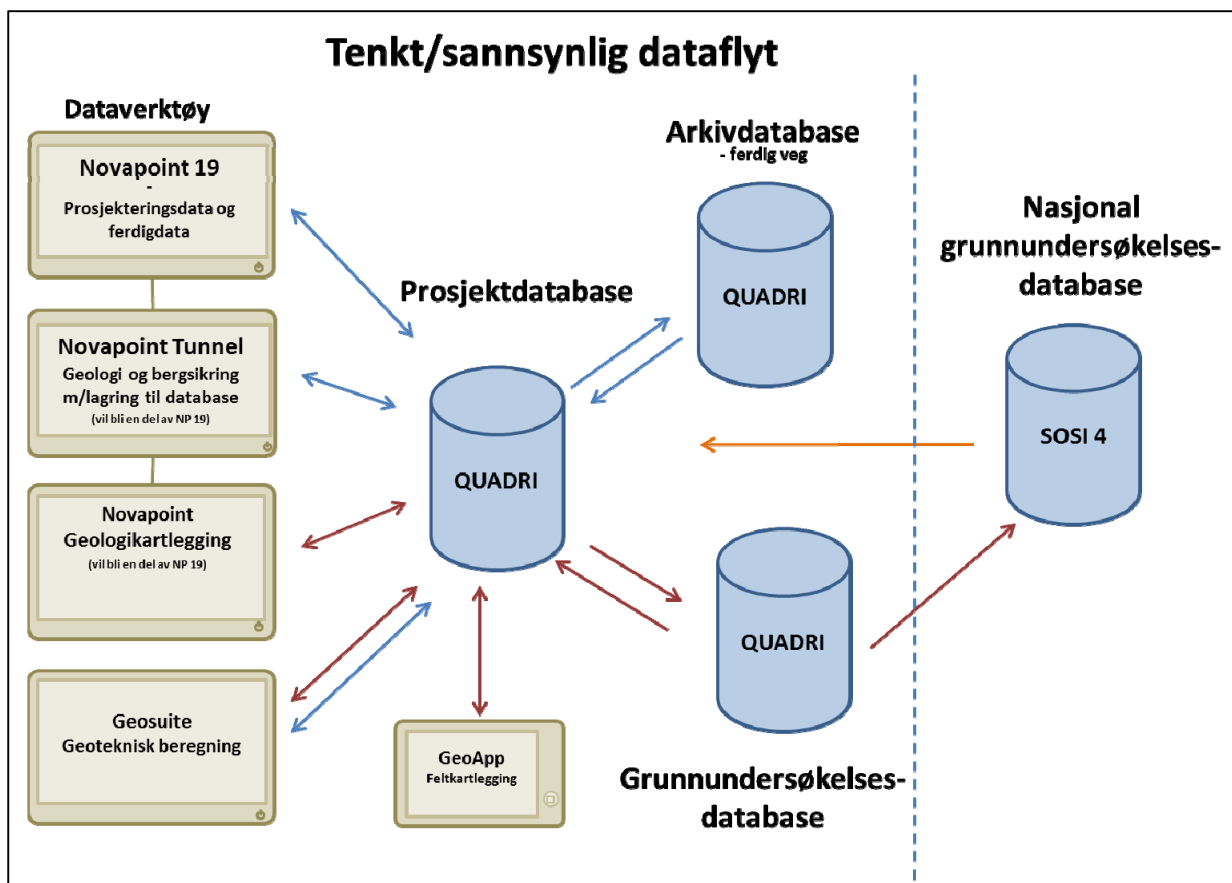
Tenkt/sannsynlig dataflyt

Dataverktøy

Novapoint 19
-
Prosjekteringsdata og ferdigdata

Novapoint Tunnel
Geologi og bergsikring m/lagring til database
(vil bli en del av NP 19)

Novapoint Geologikartlegging
(vil bli en del av NP 19)

Geosuite
Geoteknisk beregning

GeoApp
Feltkartlegging

Prosjektdatabase

QUADRI

Arkivdatabase
- ferdig veg

QUADRI

QUADRI

Grunnundersøkelses-database

Nasjonal grunnundersøkelses-database

SOSI 4